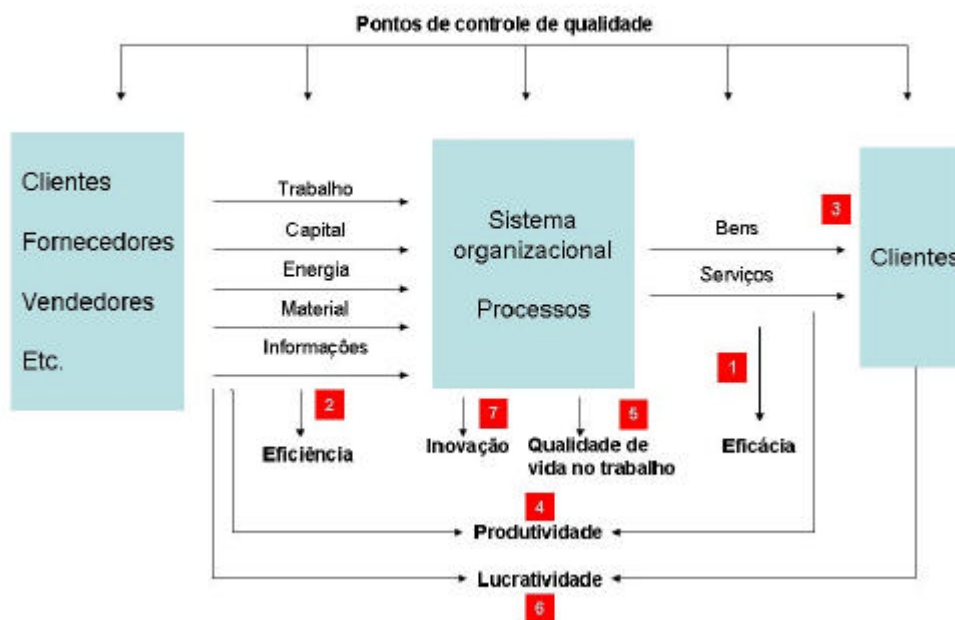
Pontos de controle de qualidade

Clientes
Fornecedores
Vendedores
Etc.

Trabalho
Capital
Energia
Material
Informações

Sistema organizacional
Processos

Bens
Serviços

3

Clientes

1

2
Eficiência

7
Inovação

5
Qualidade de vida no trabalho

Eficácia

4
Produtividade

Lucratividade
6